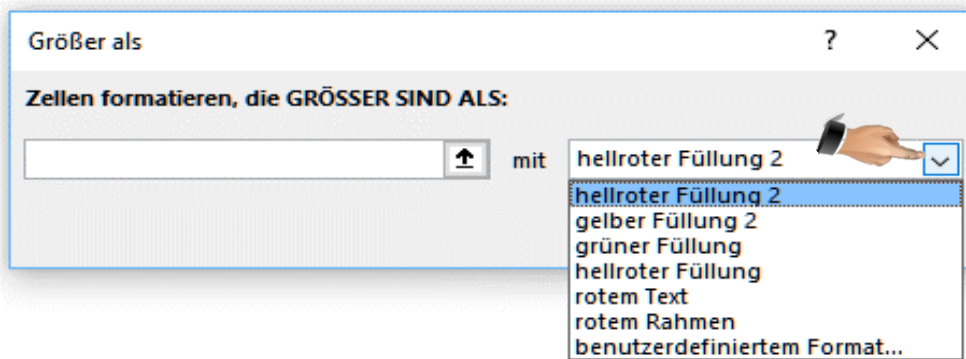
Größer als

?

×

Zellen formatieren, die GRÖSSER SIND ALS:

mit

hellroter Füllung 2

hellroter Füllung 2
gelber Füllung 2
grüner Füllung
hellroter Füllung
rotem Text
rotem Rahmen
benutzerdefiniertem Format...